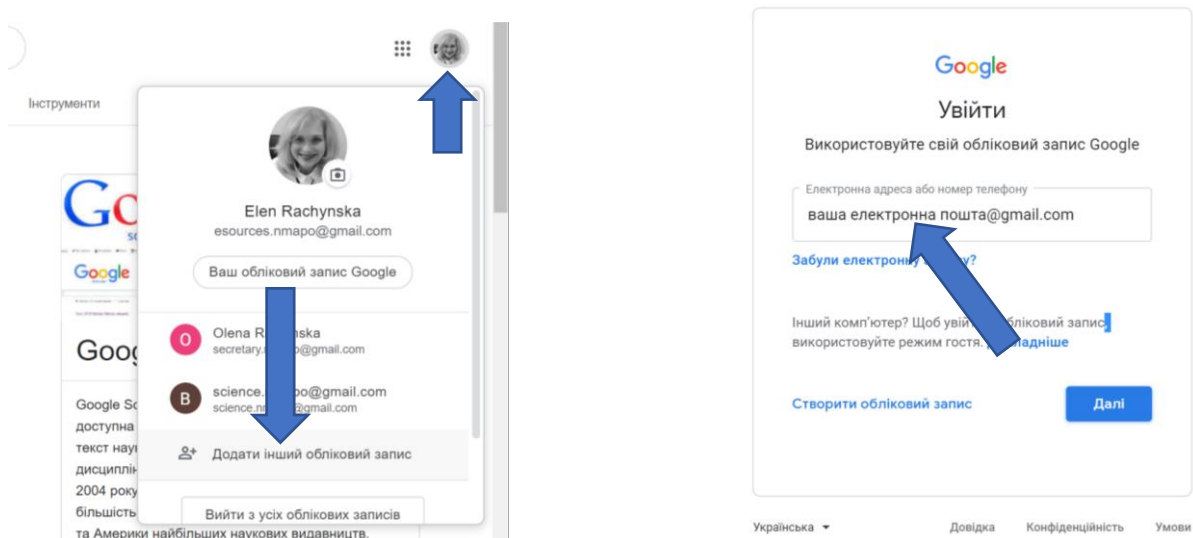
Інструменти

Go

Google

Goog

Google Sc
доступна
текст нау
дисциплін
2004 року
більшість
та Америки найбільших наукових видавництв.

Elen Rachynska
esources.nmapo@gmail.com

Ваш обліковий запис Google

O
Olena R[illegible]ska
secretary.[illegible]o@gmail.com

B
science.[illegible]po@gmail.com
science.n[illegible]po@gmail.com

Додати інший обліковий запис

Вийти з усіх облікових записів

Google

Увійти

Використовуйте свій обліковий запис Google

Електронна адреса або номер телефону
ваша електронна пошта@gmail.com

Забули електрон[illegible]у?

Інший комп'ютер? Щоб увій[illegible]бліковий запис, використовуйте режим гостя. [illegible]аднише

Створити обліковий запис

Далі

Українська ▾

Довідка

Конфіденційність

Умови